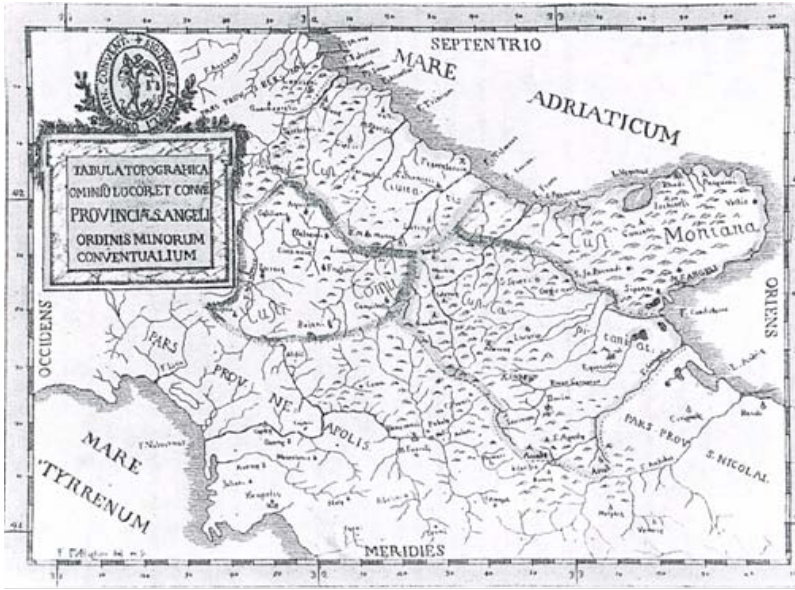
SEPTENTRIO
MARE
ADRIATICUM
TABULA TOPOGRAPHICA OMINIŨ LOCOR ET CONVẼ PROVINCIÆ S. ANGELI ORDINIS MINORUM CONVENTUALIUM
Cust
Cust
Cust
Moriana
Cust
Comi
Cust
Pi
tanif
OCCIDENS
ORIENS
PARS
PROV
NE
APOLIS
MARE
TYRRENUM
PARS PROV
S. NICOLAI
MERIDIES
S. ANGELO